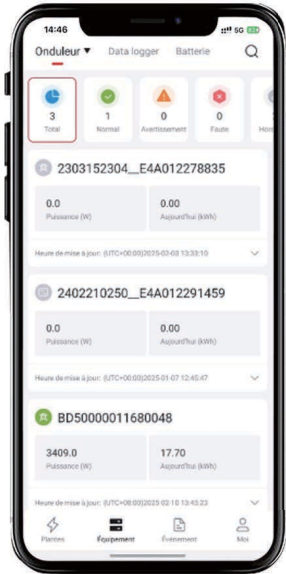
14:46

5G

Onduleur ▾ Data logger Batterie

3
Total

1
Normal

0
Avertissement

0
Faute

Hors

2303152304__E4A012278835

0.0
Puissance (W)

0.00
Aujourd'hui (kWh)

Heure de mise à jour: (UTC+00:00)2025-02-03 13:33:10

2402210250__E4A012291459

0.0
Puissance (W)

0.00
Aujourd'hui (kWh)

Heure de mise à jour: (UTC+00:00)2025-01-07 12:45:47

BD50000011680048

3409.0
Puissance (W)

17.70
Aujourd'hui (kWh)

Heure de mise à jour: (UTC+08:00)2025-02-10 13:45:23

Plantes
Équipement
Événement
Moi